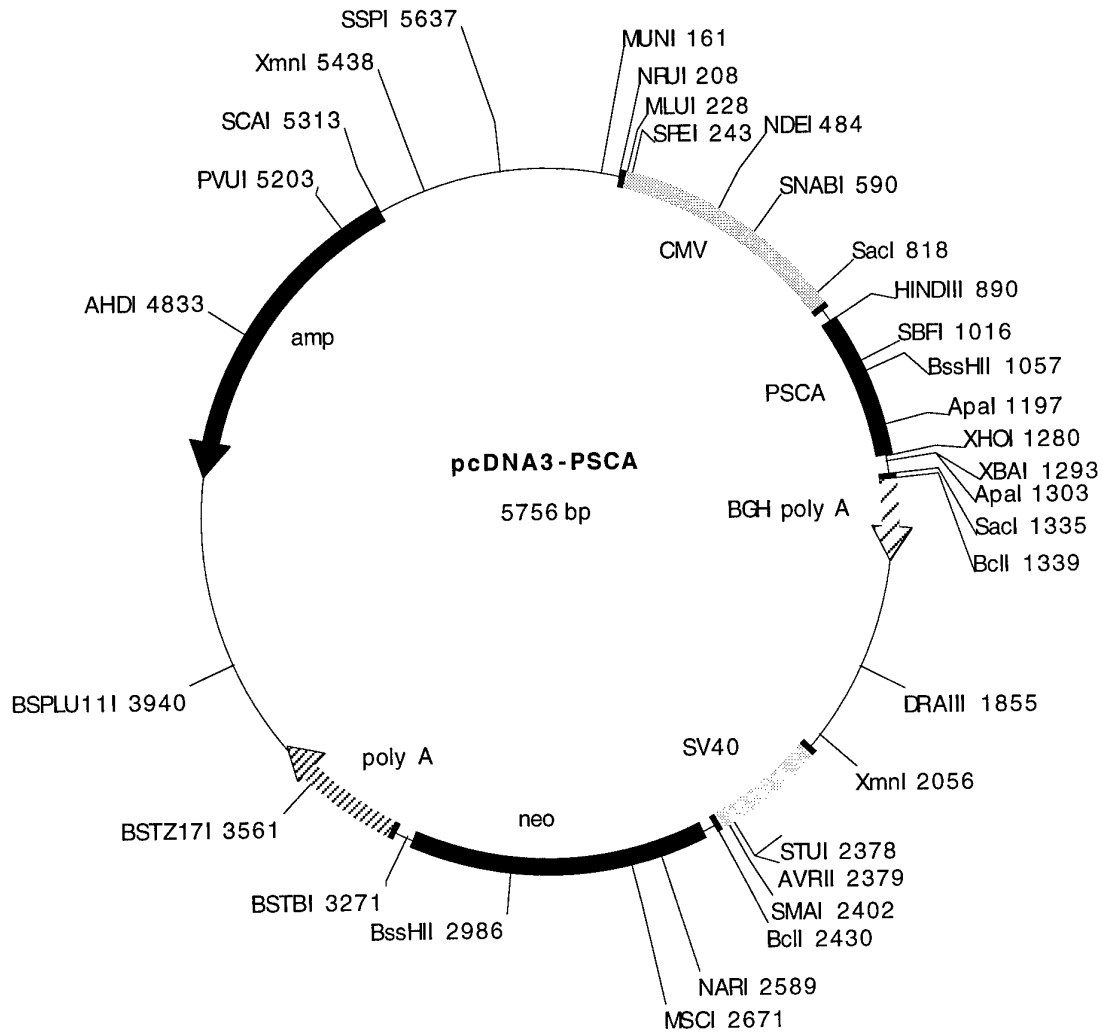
SSPI 5637
MUNI 161
XmnI 5438
NRUI 208
MLUI 228
SCAI 5313
SFEI 243
NDEI 484
PVUI 5203
SNABI 590
CMV
SacI 818
HINDIII 890
AHDI 4833
amp
SBFI 1016
BssHII 1057
PSCA
ApaI 1197
XHOI 1280
pcDNA3-PSCA
XBAI 1293
5756 bp
ApaI 1303
BGH poly A
SacI 1335
BclI 1339
BSPLU11I 3940
DRAIII 1855
poly A
SV40
XmnI 2056
neo
BSTZ17I 3561
STUI 2378
AVRII 2379
BSTBI 3271
SMAI 2402
BssHII 2986
BclI 2430
NARI 2589
MSCI 2671